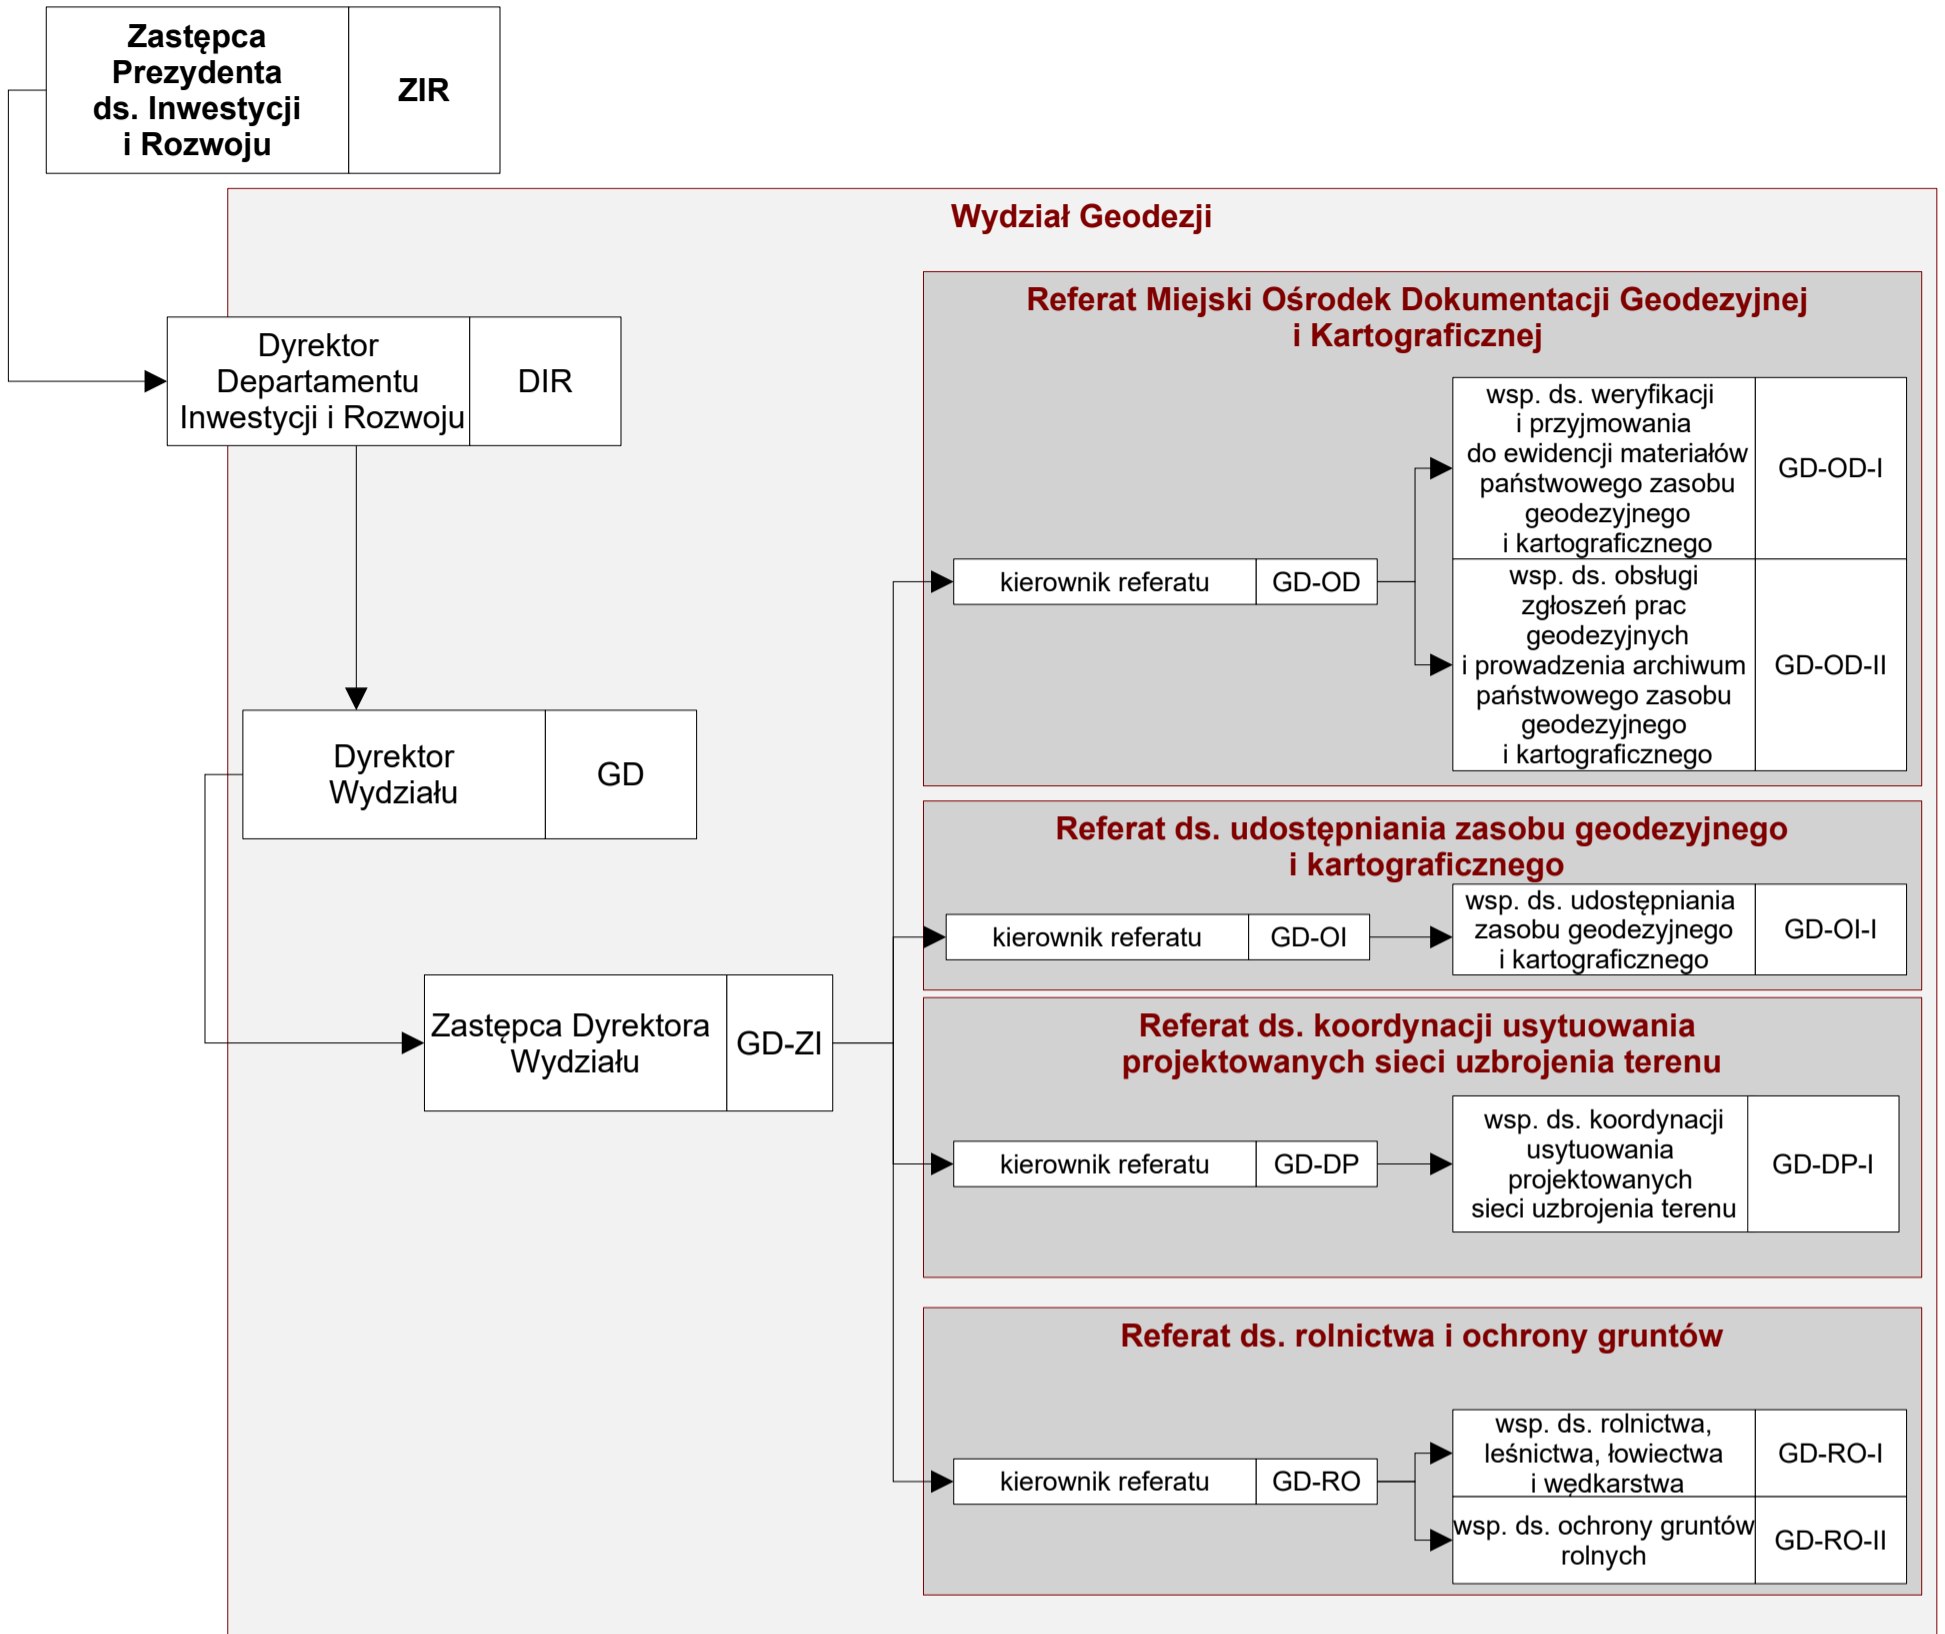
Zastępca Prezydenta ds. Inwestycji i Rozwoju | ZIR

Wydział Geodezji

Dyrektor Departamentu Inwestycji i Rozwoju | DIR

Dyrektor Wydziału | GD

Zastępca Dyrektora Wydziału | GD-ZI

Referat Miejski Ośrodek Dokumentacji Geodezyjnej i Kartograficznej

kierownik referatu | GD-OD

wsp. ds. weryfikacji i przyjmowania do ewidencji materiałów państwowego zasobu geodezyjnego i kartograficznego | GD-OD-I

wsp. ds. obsługi zgłoszeń prac geodezyjnych i prowadzenia archiwum państwowego zasobu geodezyjnego i kartograficznego | GD-OD-II

Referat ds. udostępniania zasobu geodezyjnego i kartograficznego

kierownik referatu | GD-OI

wsp. ds. udostępniania zasobu geodezyjnego i kartograficznego | GD-OI-I

Referat ds. koordynacji usytuowania projektowanych sieci uzbrojenia terenu

kierownik referatu | GD-DP

wsp. ds. koordynacji usytuowania projektowanych sieci uzbrojenia terenu | GD-DP-I

Referat ds. rolnictwa i ochrony gruntów

kierownik referatu | GD-RO

wsp. ds. rolnictwa, leśnictwa, łowiectwa i wędkarstwa | GD-RO-I

wsp. ds. ochrony gruntów rolnych | GD-RO-II